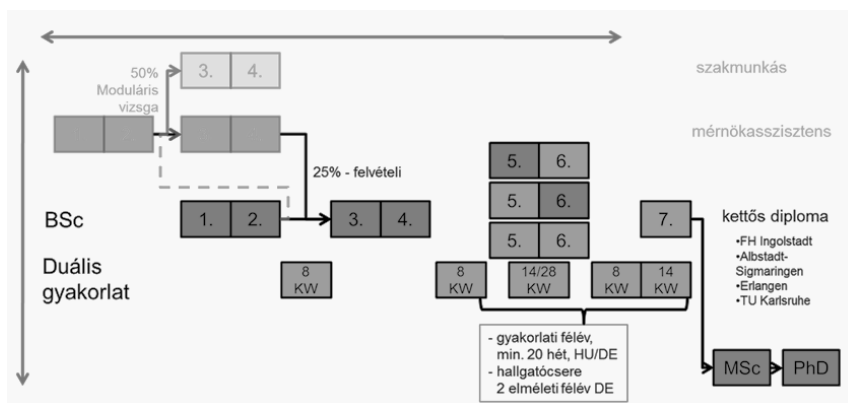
50% Moduláris vizsga

3. 4.

szakmunkás

mérnökasszisztens

25% - felvételi

5. 6.

5. 6.

5. 6.

BSc

1. 2.

3. 4.

7.

kettős diploma

•FH Ingolstadt
•Albstadt-Sigmaringen
•Erlangen
•TU Karlsruhe

Duális gyakorlat

8 KW

8 KW

14/28 KW

8 KW

14 KW

- gyakorlati félév, min. 20 hét, HU/DE
- hallgatócsere 2 elméleti félév DE

MSc

PhD